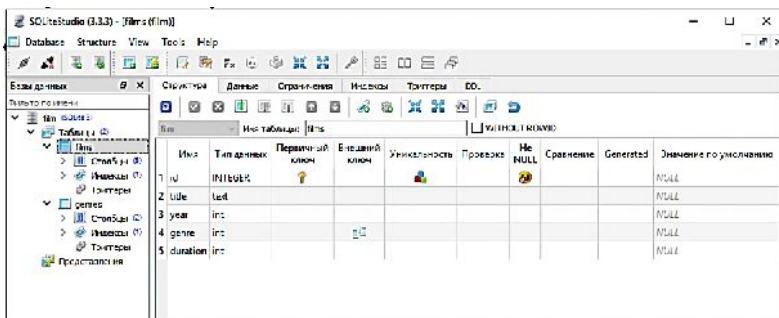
SQLiteStudio (3.3.3) - [films (film)]

Database Structure View Tools Help

Базы данных

Фильтр по имени

film (SQLite 3)

Таблицы (2)

films

Столбцы (5)

Индексы (1)

Триггеры

genres

Столбцы (2)

Индексы (1)

Триггеры

Представления

Структура | Данные | Ограничения | Индексы | Триггеры | DDL

film | Имя таблицы: films | WITHOUT ROWID

| | Имя | Тип данных | Первичный ключ | Внешний ключ | Уникальность | Проверка | Не NULL | Сравнение | Generated | Значение по умолчанию |
|---|---|---|---|---|---|---|---|---|---|---|
| 1 | id | INTEGER | | | | | | | | NULL |
| 2 | title | text | | | | | | | | NULL |
| 3 | year | int | | | | | | | | NULL |
| 4 | genre | int | | | | | | | | NULL |
| 5 | duration | int | | | | | | | | NULL |